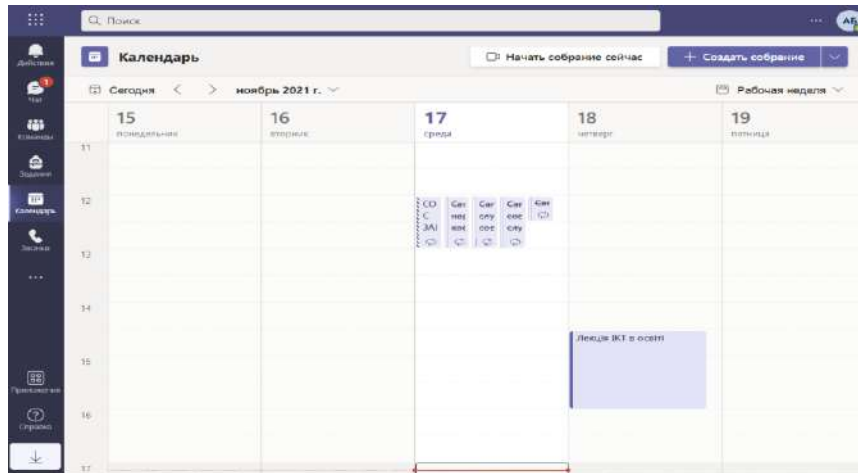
Поиск

AF

Действия

Чат

Команды

Задания

Календарь

Звонки

...

Приложения

Справка

Календарь

Начать собрание сейчас

+ Создать собрание

Сегодня < > ноябрь 2021 г.

Рабочая неделя

15 понедельник

16 вторник

17 среда

18 четверг

19 пятница

11

12

13

14

15

16

17

CO C ЗАІ

Сас нес кос

Сас ону сое

Сас сое ону

Сас

Лекція ІКТ в освіті